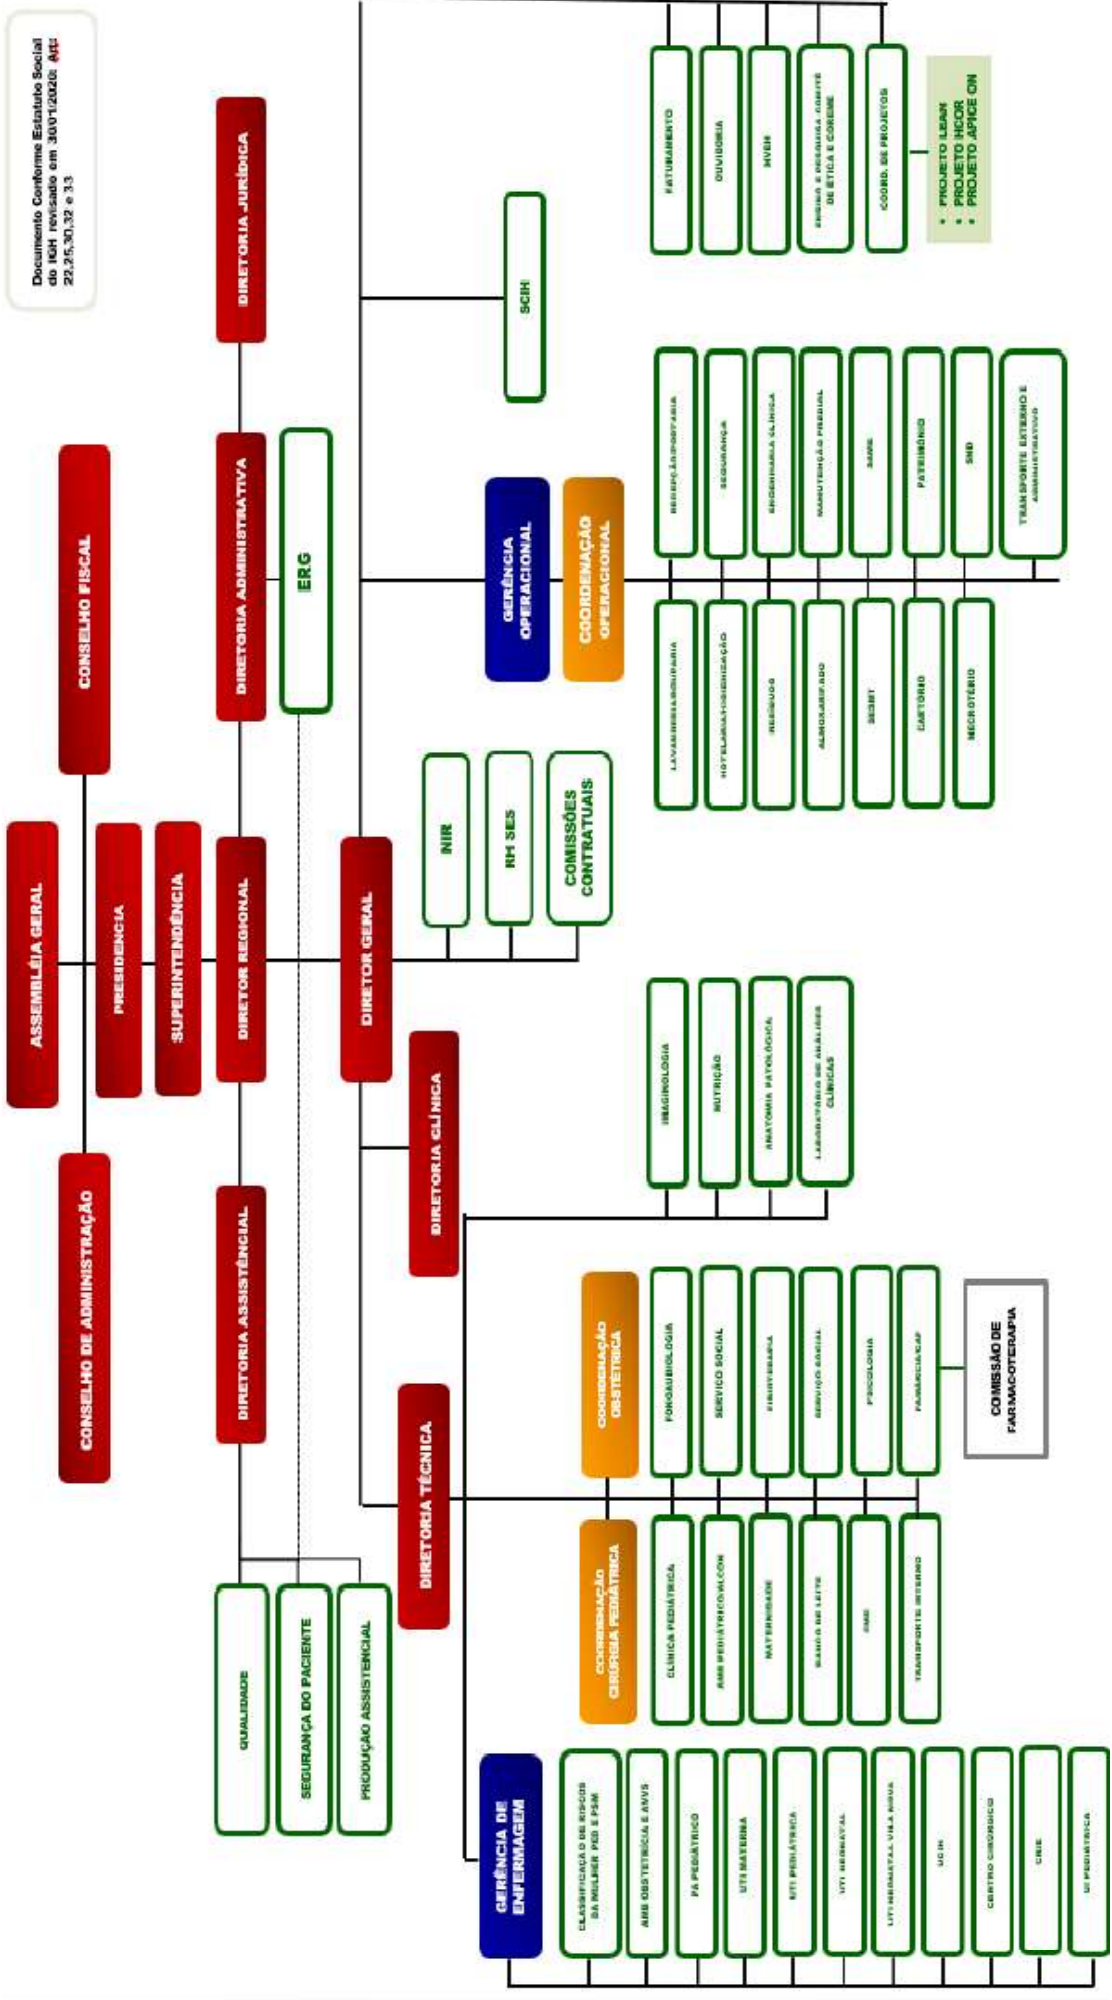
Documento Conforme Estatuto Social do IGH revisado em 30/01/2020: Art: 22,25,30,32 e 33

ASSEMBLÉIA GERAL
CONSELHO FISCAL
CONSELHO DE ADMINISTRAÇÃO
PRESIDENCIA
SUPERINTENDÊNCIA
DIRETORIA JURÍDICA
DIRETORIA ADMINISTRATIVA
DIRETOR REGIONAL
DIRETORIA ASSISTÊNCIAL
ERG
QUALIDADE
SEGURANÇA DO PACIENTE
PRODUÇÃO ASSISTENCIAL
DIRETOR GERAL
NIR
RH SES
COMISSÕES CONTRATUAIS
SCIH
FATURAMENTO
OUVIDORIA
NVEH
ENSINO E PESQUISA, COMITÊ DE ÉTICA E COREME
COORD. DE PROJETOS
PROJETO LEAN
PROJETO HCOR
PROJETO APICE ON
GERÊNCIA OPERACIONAL
COORDENAÇÃO OPERACIONAL
RECEPÇÃO/PORTARIA
SEGURANÇA
ENGENHARIA CLÍNICA
MANUTENÇÃO PREDIAL
SAME
PATRIMÔNIO
SND
TRANSPORTE EXTERNO E ADMINISTRATIVO
LAVANDERIA/ROUPARIA
HOTELARIA/HIGIENIZAÇÃO
RESÍDUOS
ALMOXARIFADO
SESMT
CARTÓRIO
NECROTÉRIO
DIRETORIA CLÍNICA
IMAGINOLOGIA
NUTRIÇÃO
ANATOMIA PATOLÓGICA
LABORATÓRIO DE ANÁLISES CLÍNICAS
DIRETORIA TÉCNICA
COORDENAÇÃO OBSTÉTRICA
FONOAUDIOLOGIA
SERVIÇO SOCIAL
FISIOTERAPIA
SERVIÇO SOCIAL
PSICOLOGIA
FARMÁCIA/CAF
COMISSÃO DE FARMACOTERAPIA
COORDENAÇÃO CIRÚRGIA PEDIÁTRICA
CLÍNICA PEDIÁTRICA
AMB PEDIÁTRICO/ALCON
MATERNIDADE
BANCO DE LEITE
CME
TRANSPORTE INTERNO
GERÊNCIA DE ENFERMAGEM
CLASSIFICAÇÃO DE RISCOS DA MULHER PED E PSM
AMB OBSTETRÍCIA E AVVS
PA PEDIÁTRICO
UTI MATERNA
UTI PEDIÁTRICA
UTI NEONATAL
UTI NEONATAL VILA NOVA
UCIN
CENTRO CIRÚRGICO
CCIE
UI PEDIÁTRICA